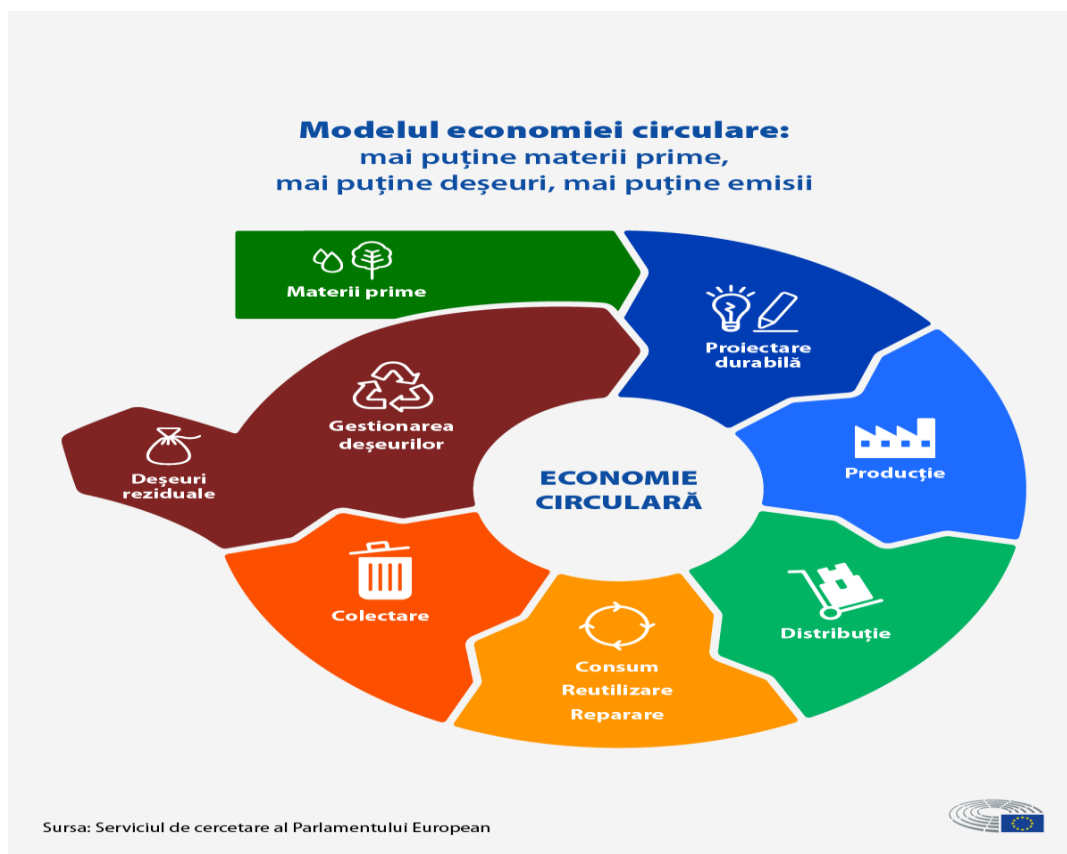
Modelul economiei circulare:
mai puţine materii prime,
mai puţine deşeuri, mai puţine emisii

Materii prime

Proiectare durabilă

Producţie

Distribuţie

Consum
Reutilizare
Reparare

Colectare

Gestionarea deşeurilor

Deşeuri reziduale

ECONOMIE CIRCULARĂ

Sursa: Serviciul de cercetare al Parlamentului European